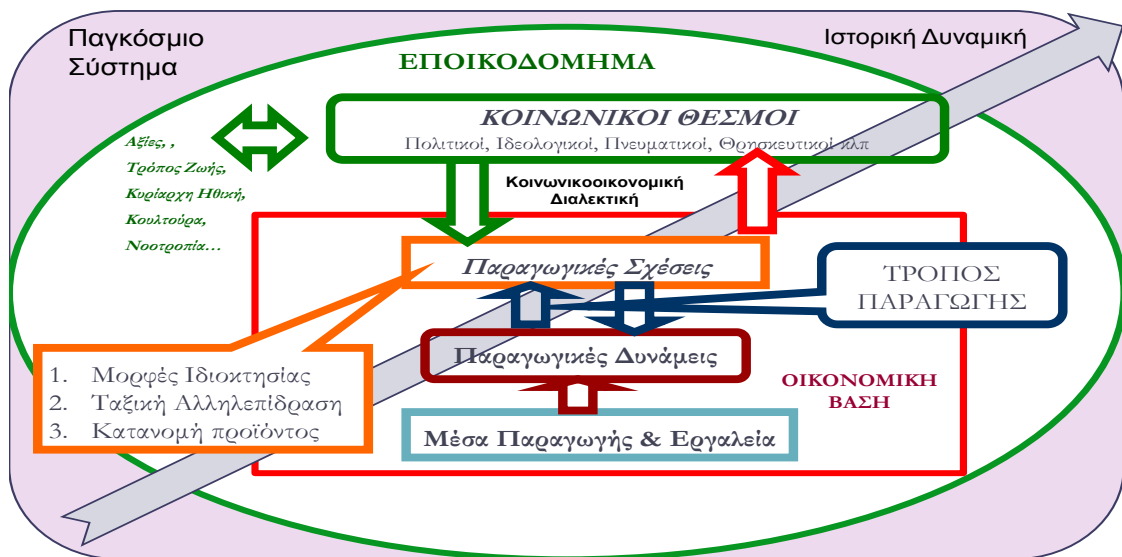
Παγκόσμιο Σύστημα

Ιστορική Δυναμική

ΕΠΟΙΚΟΔΟΜΗΜΑ

ΚΟΙΝΩΝΙΚΟΙ ΘΕΣΜΟΙ
Πολιτικοί, Ιδεολογικοί, Πνευματικοί, Θρησκευτικοί κλπ

Αξίες, ,
Τρόπος Ζωής,
Κυρίαρχη Ηθική,
Κουλτούρα,
Νοοτροπία…

Κοινωνικοοικονομική Διαλεκτική

Παραγωγικές Σχέσεις

ΤΡΟΠΟΣ ΠΑΡΑΓΩΓΗΣ

Παραγωγικές Δυνάμεις

ΟΙΚΟΝΟΜΙΚΗ ΒΑΣΗ

1. Μορφές Ιδιοκτησίας
2. Ταξική Αλληλεπίδραση
3. Κατανομή προϊόντος

Μέσα Παραγωγής & Εργαλεία